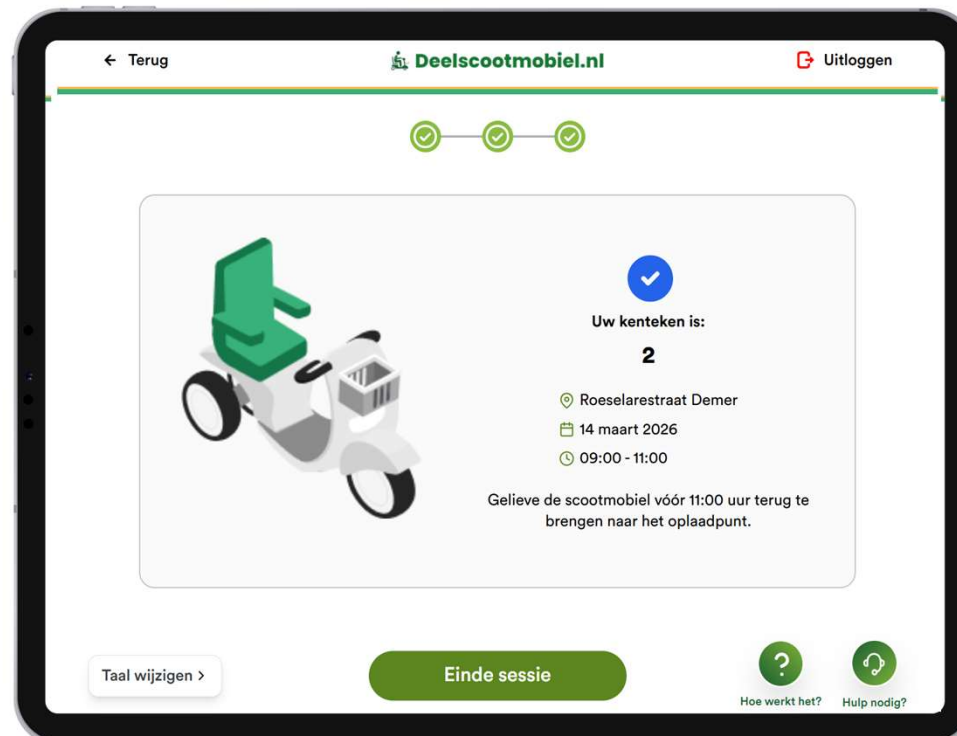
← Terug

Deelscootmobiel.nl

Uitloggen

Uw kenteken is:

2

Roeselarestraat Demer

14 maart 2026

09:00 - 11:00

Gelieve de scootmobiel vóór 11:00 uur terug te brengen naar het oplaadpunt.

Taal wijzigen >

Einde sessie

?

Hoe werkt het?

Hulp nodig?